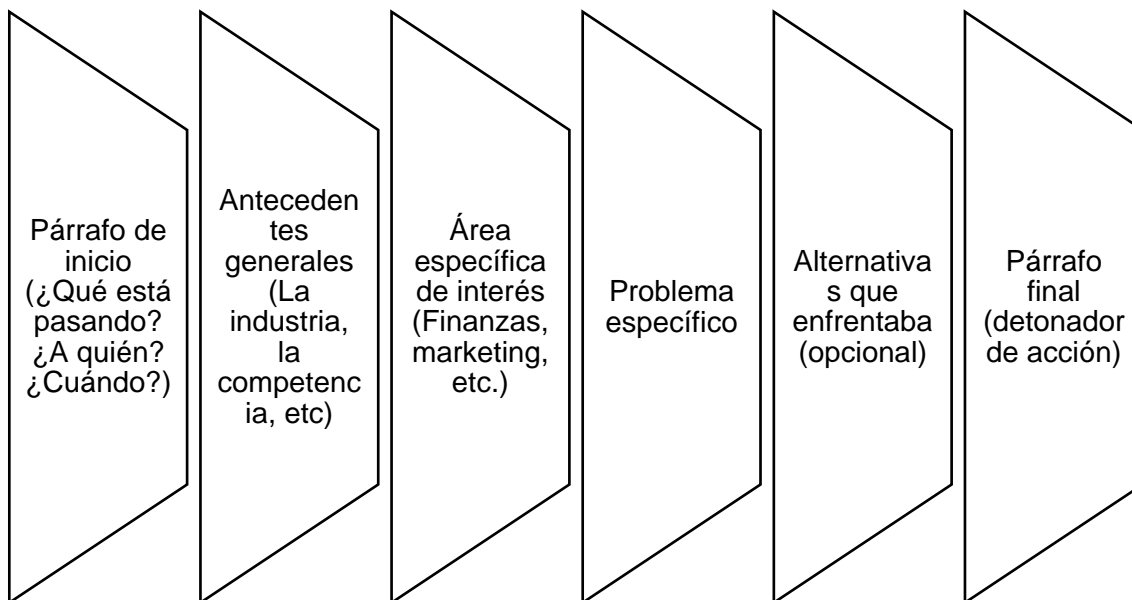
Párrafo de inicio (¿Qué está pasando? ¿A quién? ¿Cuándo?)

Antecedentes generales (La industria, la competencia, etc)

Área específica de interés (Finanzas, marketing, etc.)

Problema específico

Alternativas que enfrentaba (opcional)

Párrafo final (detonador de acción)